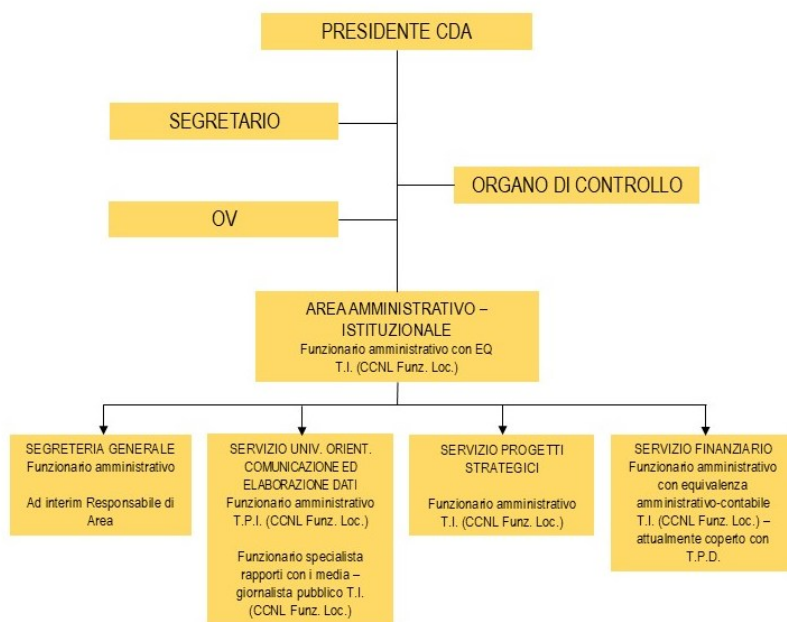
PRESIDENTE CDA

SEGRETARIO

ORGANO DI CONTROLLO

OV

AREA AMMINISTRATIVO – ISTITUZIONALE
Funzionario amministrativo con EQ
T.I. (CCNL Funz. Loc.)

SEGRETERIA GENERALE
Funzionario amministrativo

Ad interim Responsabile di Area

SERVIZIO UNIV. ORIENT. COMUNICAZIONE ED ELABORAZIONE DATI
Funzionario amministrativo T.P.I. (CCNL Funz. Loc.)

Funzionario specialista rapporti con i media – giornalista pubblico T.I. (CCNL Funz. Loc.)

SERVIZIO PROGETTI STRATEGICI

Funzionario amministrativo T.I. (CCNL Funz. Loc.)

SERVIZIO FINANZIARIO
Funzionario amministrativo con equivalenza amministrativo-contabile T.I. (CCNL Funz. Loc.) – attualmente coperto con T.P.D.